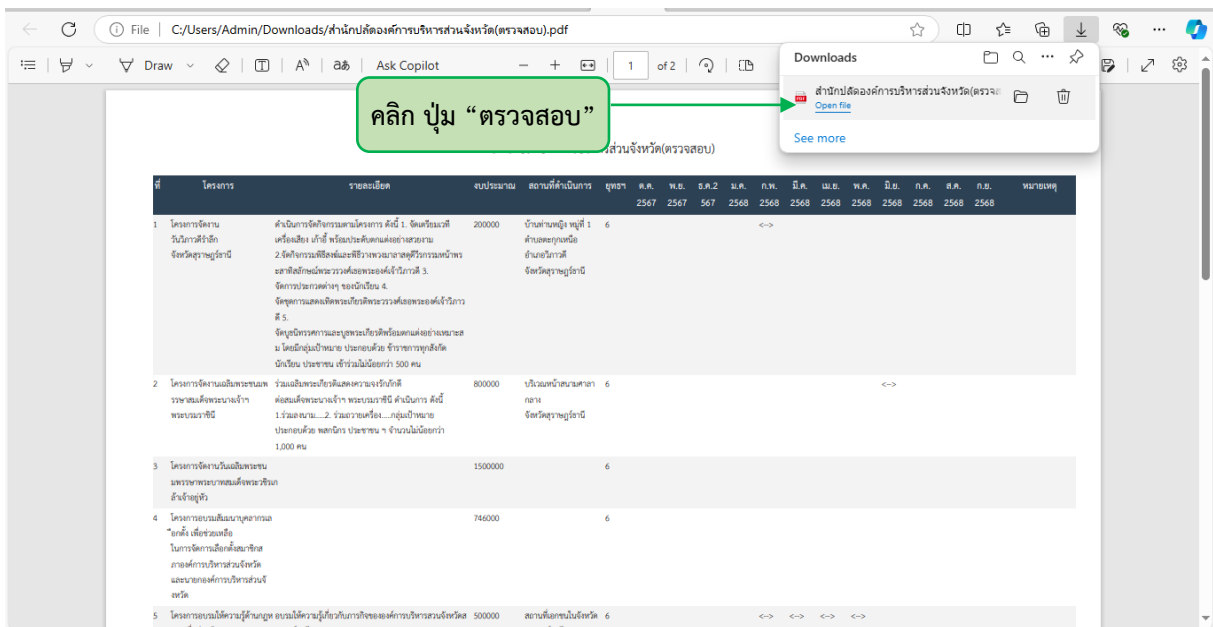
File | C:/Users/Admin/Downloads/สำนักปลัดองค์การบริหารส่วนจังหวัด(ตรวจสอบ).pdf

Draw | Ask Copilot | 1 | of 2

Downloads

สำนักปลัดองค์การบริหารส่วนจังหวัด(ตรวจส
Open file

See more

คลิก ปุ่ม “ตรวจสอบ”

ส่วนจังหวัด(ตรวจสอบ)

| ที่ | โครงการ | รายละเอียด | งบประมาณ | สถานที่ดำเนินการ | ยุทธฯ | ต.ค. 2567 | พ.ย. 2567 | ธ.ค.2 567 | ม.ค. 2568 | ก.พ. 2568 | มี.ค. 2568 | เม.ย. 2568 | พ.ค. 2568 | มิ.ย. 2568 | ก.ค. 2568 | ส.ค. 2568 | ก.ย. 2568 | หมายเหตุ |
|---|---|---|---|---|---|---|---|---|---|---|---|---|---|---|---|---|---|---|
| 1 | โครงการจัดงานวันไหว้ครูศรีวิลัย จังหวัดสุราษฎร์ธานี | ดำเนินการจัดกิจกรรมตามโครงการ ดังนี้ 1. จัดเตรียมเวทีเครื่องเสียง เก้าอี้ พร้อมประดับตกแต่งอย่างสวยงาม 2.จัดกิจกรรมพิธีสงฆ์และพิธีวางพวงมาลาสดุดีวีรกรรมหน้าพระสาทิสลักษณ์พระวรวงศ์เธอพระองค์เจ้าวิภาวดี 3. จัดการประกวดต่างๆ ของนักเรียน 4. จัดชุดการแสดงเทิดพระเกียรติพระวรวงศ์เธอพระองค์เจ้าวิภาวดี 5. จัดบูธนิทรรศการและบูชาพระเกียรติพร้อมตกแต่งอย่างเหมาะสม โดยมีกลุ่มเป้าหมาย ประกอบด้วย ข้าราชการทุกสังกัด นักเรียน ประชาชน เข้าร่วมไม่น้อยกว่า 500 คน | 200000 | บ้านท่านหญิง หมู่ที่ 1 ตำบลตะกุกเหนือ อำเภอวิภาวดี จังหวัดสุราษฎร์ธานี | 6 | | | | | <--> | | | | | | | | |
| 2 | โครงการจัดงานเฉลิมพระชนมพรรษาสมเด็จพระนางเจ้าฯ พระบรมราชินี | ร่วมเฉลิมพระเกียรติแสดงความจงรักภักดีต่อสมเด็จพระนางเจ้าฯ พระบรมราชินี ดำเนินการ ดังนี้ 1.ร่วมลงนาม....2. ร่วมถวายเครื่อง....กลุ่มเป้าหมาย ประกอบด้วย พสกนิกร ประชาชน ฯ จำนวนไม่น้อยกว่า 1,000 คน | 800000 | บริเวณหน้าสนามศาลากลาง จังหวัดสุราษฎร์ธานี | 6 | | | | | | | | | <--> | | | | |
| 3 | โครงการจัดงานวันเฉลิมพระชนมพรรษาพระบาทสมเด็จพระเจ้าอยู่หัว | | 1500000 | | 6 | | | | | | | | | | | | | |
| 4 | โครงการอบรมสัมมนาบุคลากรเลือกตั้ง เพื่อช่วยเหลือในการจัดการเลือกตั้งสมาชิกสภาองค์การบริหารส่วนจังหวัดและนายกองค์การบริหารส่วนจังหวัด | | 746000 | | 6 | | | | | | | | | | | | | |
| 5 | โครงการอบรมให้ความรู้ด้านกฎห | อบรมให้ความรู้เกี่ยวกับภารกิจขององค์การบริหารส่วนจังหวัด | 500000 | สถานที่เอกชนในจังหวัด | 6 | | | | | <--> | <--> | <--> | <--> | | | | | |